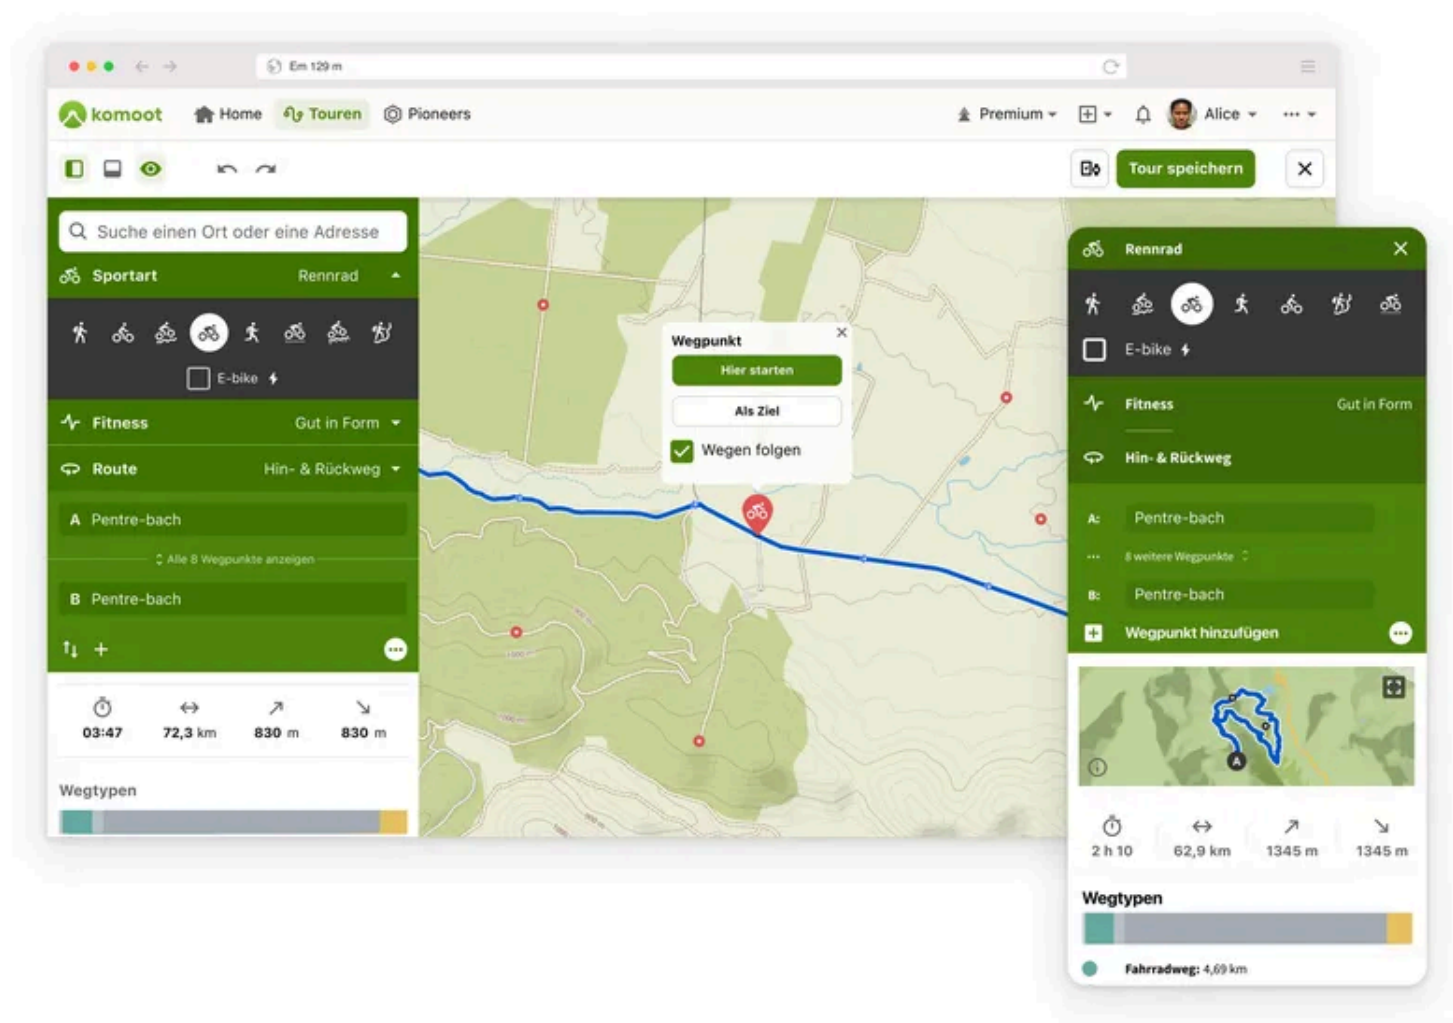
Em 129 m

komoot Home Touren Pioneers Premium Alice

Tour speichern

Suche einen Ort oder eine Adresse

Sportart Rennrad

E-bike

Fitness Gut in Form

Route Hin- & Rückweg

A Pentre-bach

Alle 8 Wegpunkte anzeigen

B Pentre-bach

03:47 72,3 km 830 m 830 m

Wegtypen

Wegpunkt

Hier starten

Als Ziel

Wegen folgen

Rennrad

E-bike

Fitness Gut in Form

Hin- & Rückweg

A: Pentre-bach

8 weitere Wegpunkte

B: Pentre-bach

Wegpunkt hinzufügen

2 h 10 62,9 km 1345 m 1345 m

Wegtypen

Fahrradweg: 4,69 km